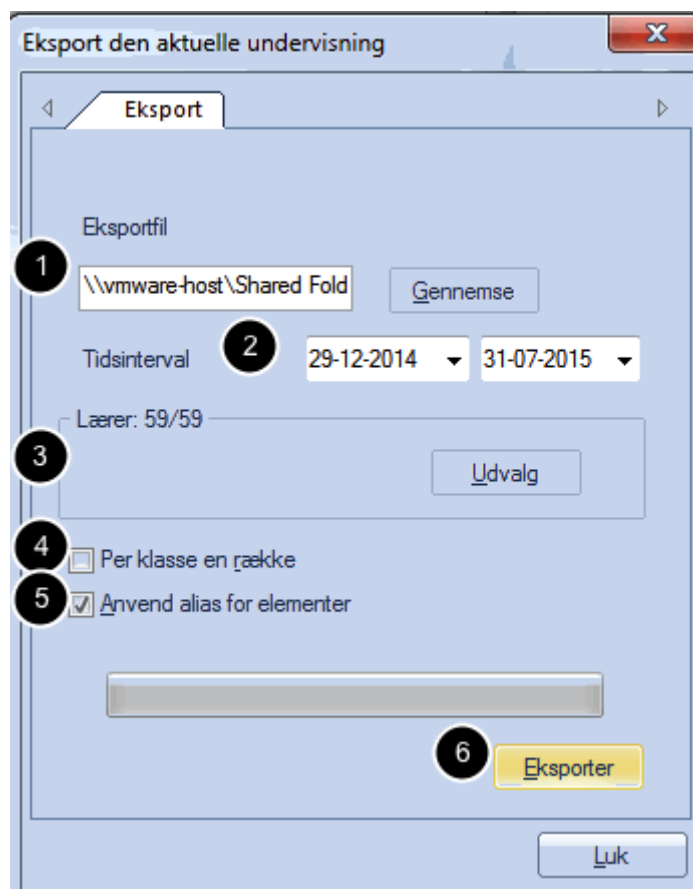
Eksport den aktuelle undervisning

x

Eksport

Eksportfil

1

\\vmware-host\Shared Fold

Gennemse

Tidsinterval

2

29-12-2014

31-07-2015

Lærer: 59/59

3

Udvalg

4

Per klasse en række

5

Anvend alias for elementer

6

Eksporter

Luk